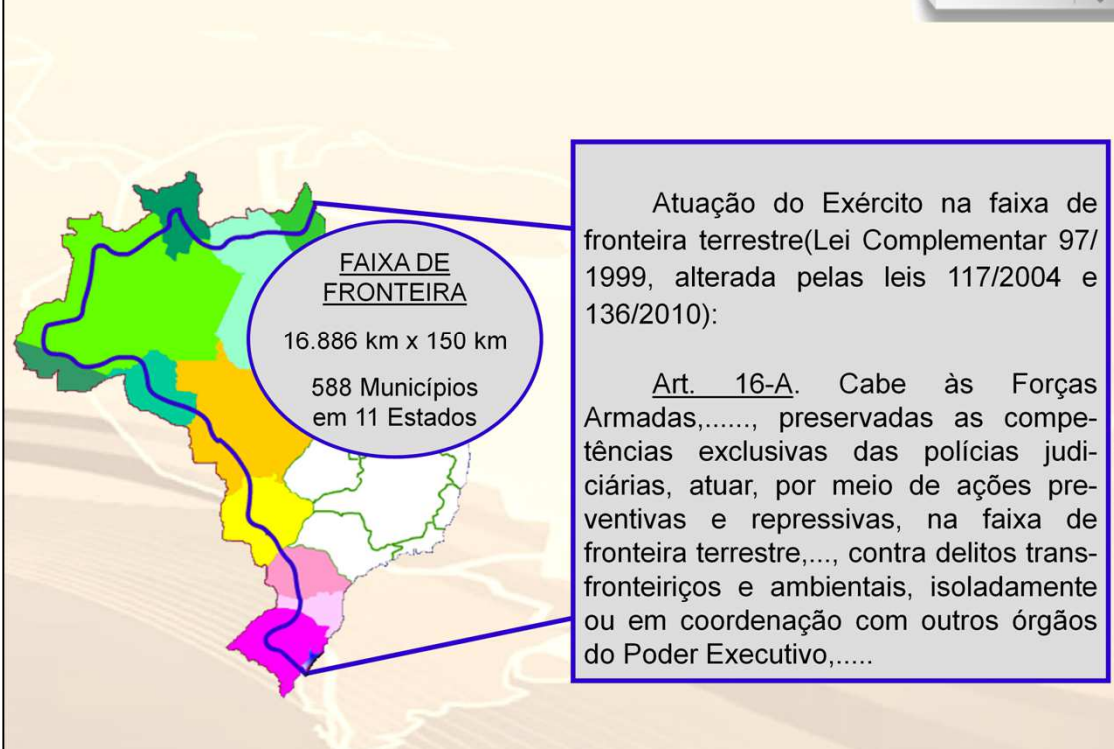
FAIXA DE FRONTEIRA

16.886 km x 150 km

588 Municípios em 11 Estados

Atuação do Exército na faixa de fronteira terrestre(Lei Complementar 97/ 1999, alterada pelas leis 117/2004 e 136/2010):

Art. 16-A. Cabe às Forças Armadas,......, preservadas as competências exclusivas das polícias judiciárias, atuar, por meio de ações preventivas e repressivas, na faixa de fronteira terrestre,..., contra delitos transfronteiriços e ambientais, isoladamente ou em coordenação com outros órgãos do Poder Executivo,.....